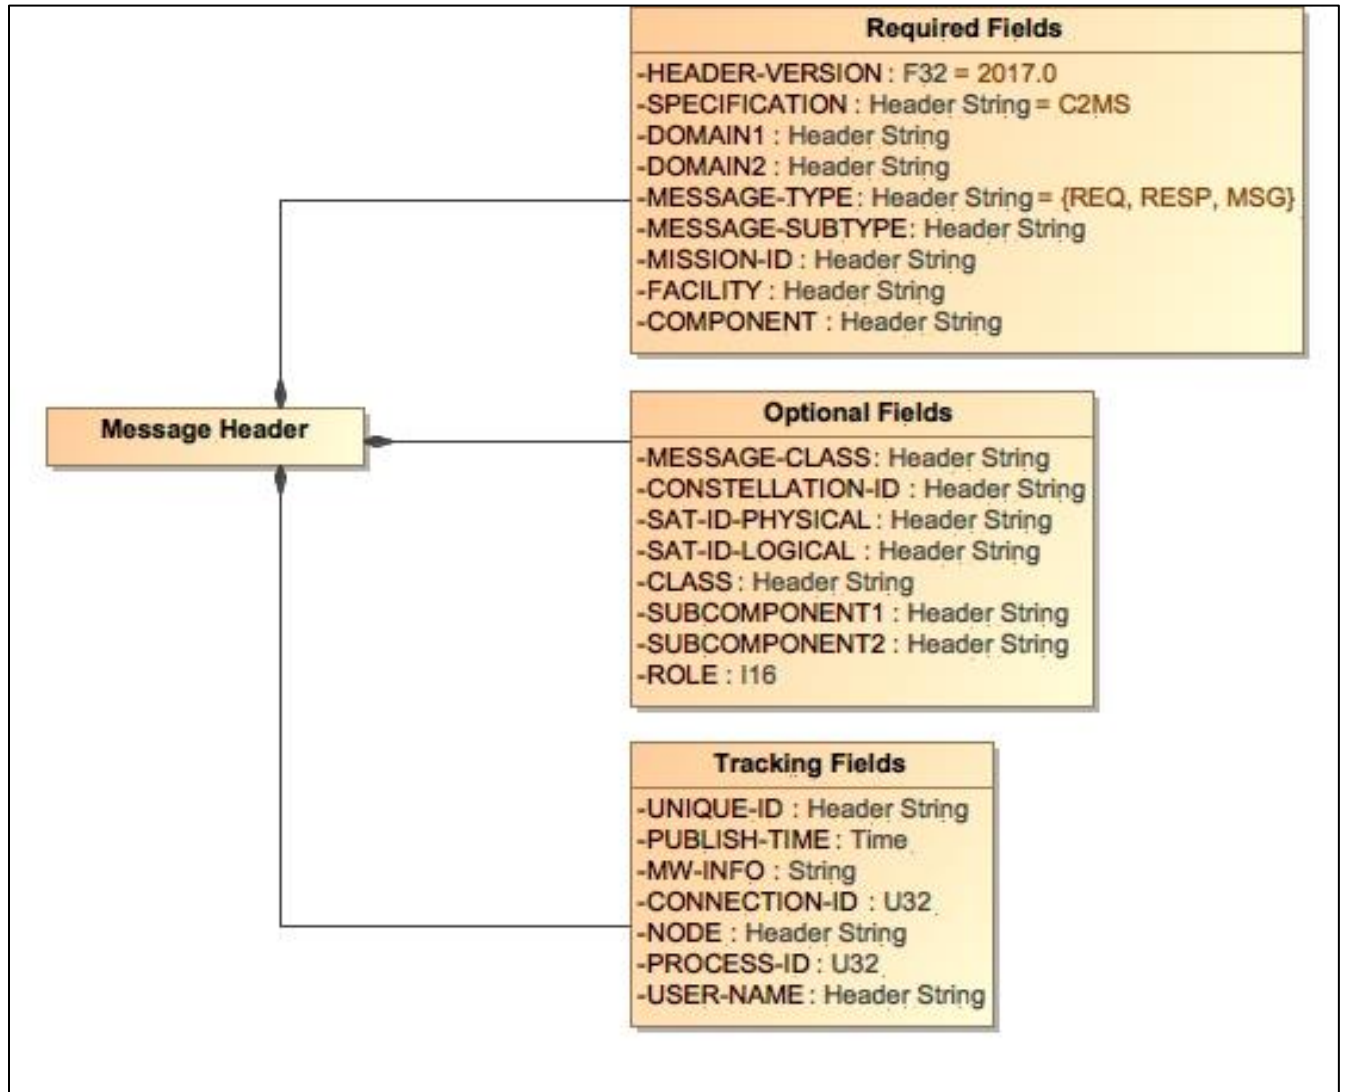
Required Fields
-HEADER-VERSION : F32 = 2017.0
-SPECIFICATION : Header String = C2MS
-DOMAIN1 : Header String
-DOMAIN2 : Header String
-MESSAGE-TYPE : Header String = {REQ, RESP, MSG}
-MESSAGE-SUBTYPE: Header String
-MISSION-ID : Header String
-FACILITY : Header String
-COMPONENT : Header String

Message Header

Optional Fields
-MESSAGE-CLASS: Header String
-CONSTELLATION-ID : Header String
-SAT-ID-PHYSICAL : Header String
-SAT-ID-LOGICAL : Header String
-CLASS : Header String
-SUBCOMPONENT1 : Header String
-SUBCOMPONENT2 : Header String
-ROLE : I16

Tracking Fields
-UNIQUE-ID : Header String
-PUBLISH-TIME : Time
-MW-INFO : String
-CONNECTION-ID : U32
-NODE : Header String
-PROCESS-ID : U32
-USER-NAME : Header String